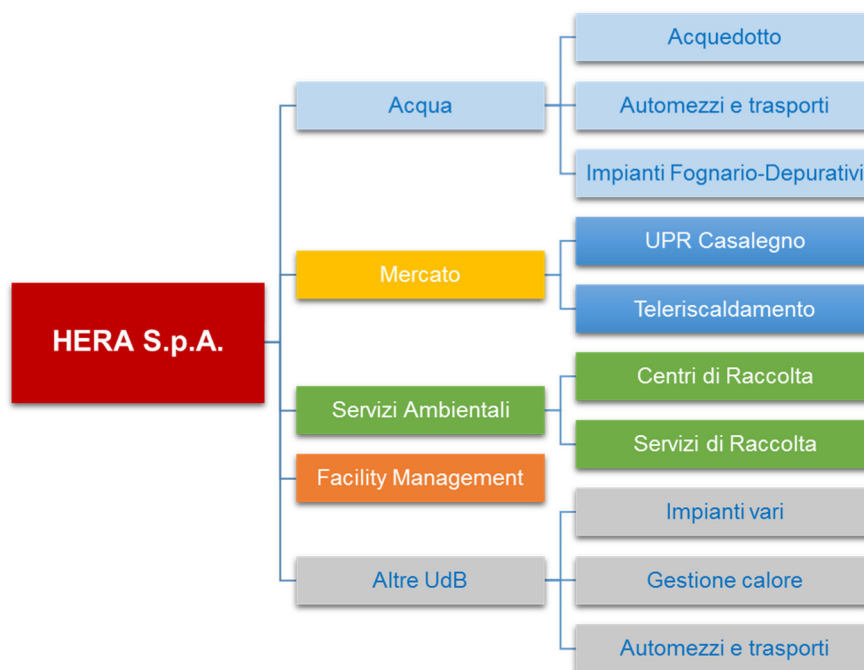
HERA S.p.A.

Acqua

Acquedotto

Automezzi e trasporti

Impianti Fognario-Depurativi

Mercato

UPR Casalegno

Teleriscaldamento

Servizi Ambientali

Centri di Raccolta

Servizi di Raccolta

Facility Management

Altre UdB

Impianti vari

Gestione calore

Automezzi e trasporti